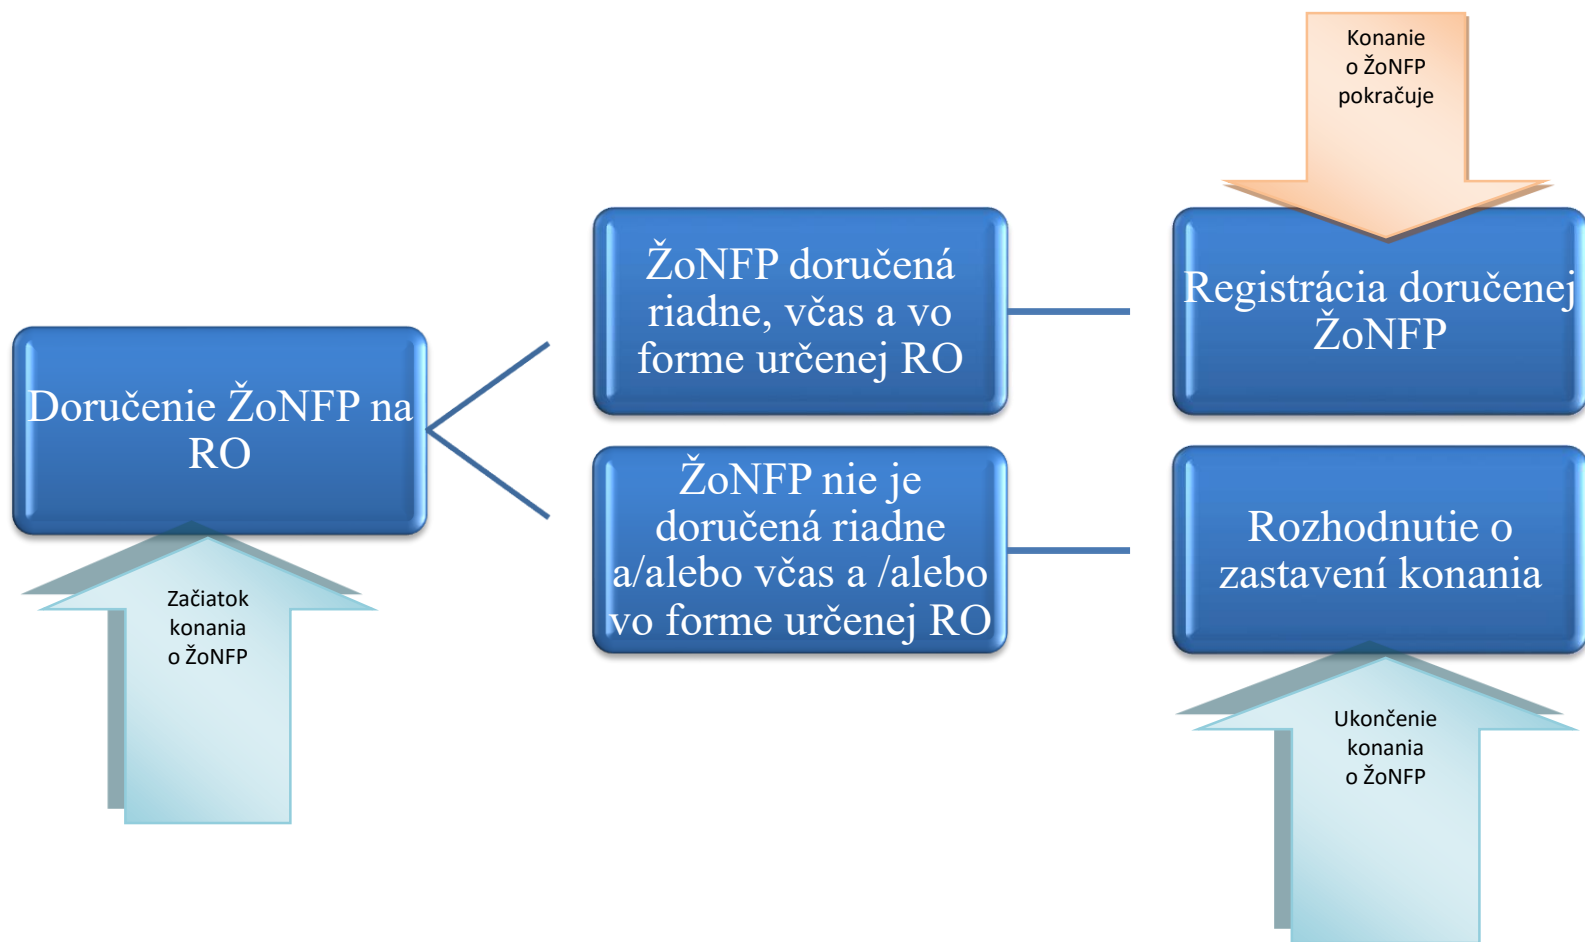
Konanie o ŽoNFP pokračuje

Doručenie ŽoNFP na RO

Začiatok konania o ŽoNFP

ŽoNFP doručená riadne, včas a vo forme určenej RO

ŽoNFP nie je doručená riadne a/alebo včas a /alebo vo forme určenej RO

Registrácia doručenej ŽoNFP

Rozhodnutie o zastavení konania

Ukončenie konania o ŽoNFP